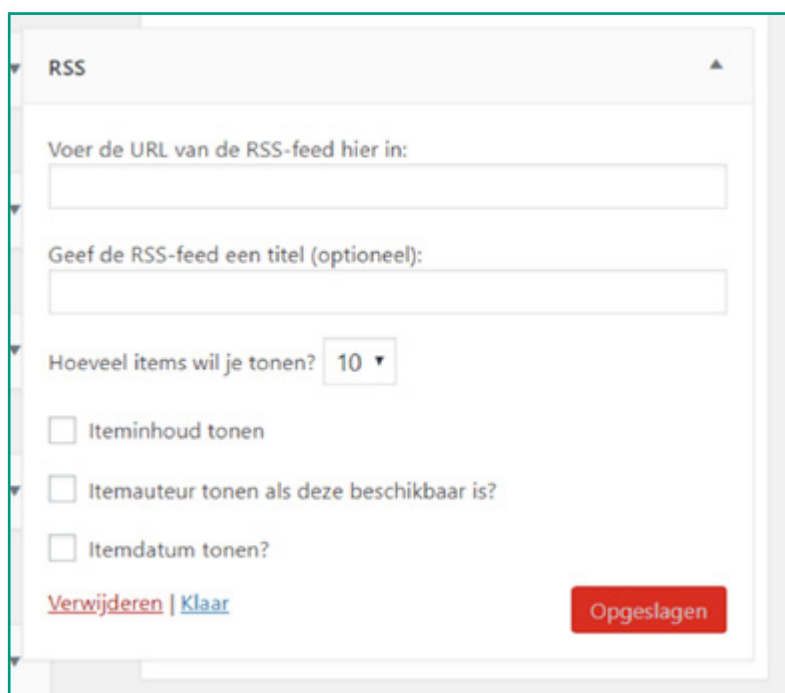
RSS

Voer de URL van de RSS-feed hier in:

Geef de RSS-feed een titel (optioneel):

Hoeveel items wil je tonen? 10

Iteminhoud tonen

Itemauteur tonen als deze beschikbaar is?

Itemdatum tonen?

Verwijderen | Klaar

Opgeslagen